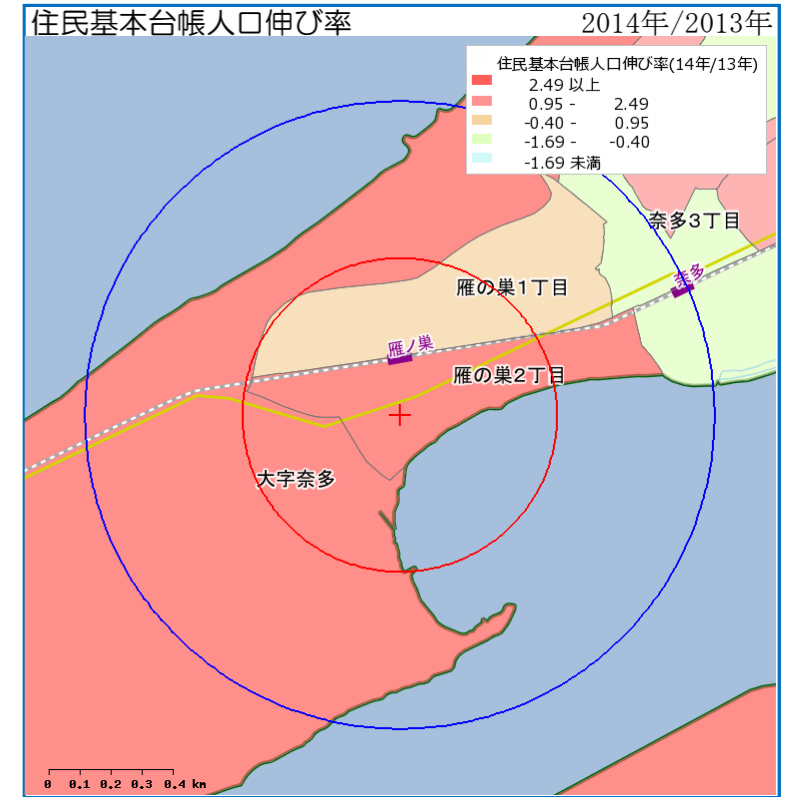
住民基本台帳人口伸び率

2014年/2013年

住民基本台帳人口伸び率(14年/13年)

| | |
|---|---|
| | 2.49 以上 |
| | 0.95 - 2.49 |
| | -0.40 - 0.95 |
| | -1.69 - -0.40 |
| | -1.69 未満 |

奈多3丁目

奈多

雁の巣1丁目

雁ノ巣

雁の巣2丁目

大字奈多

0 0.1 0.2 0.3 0.4 km